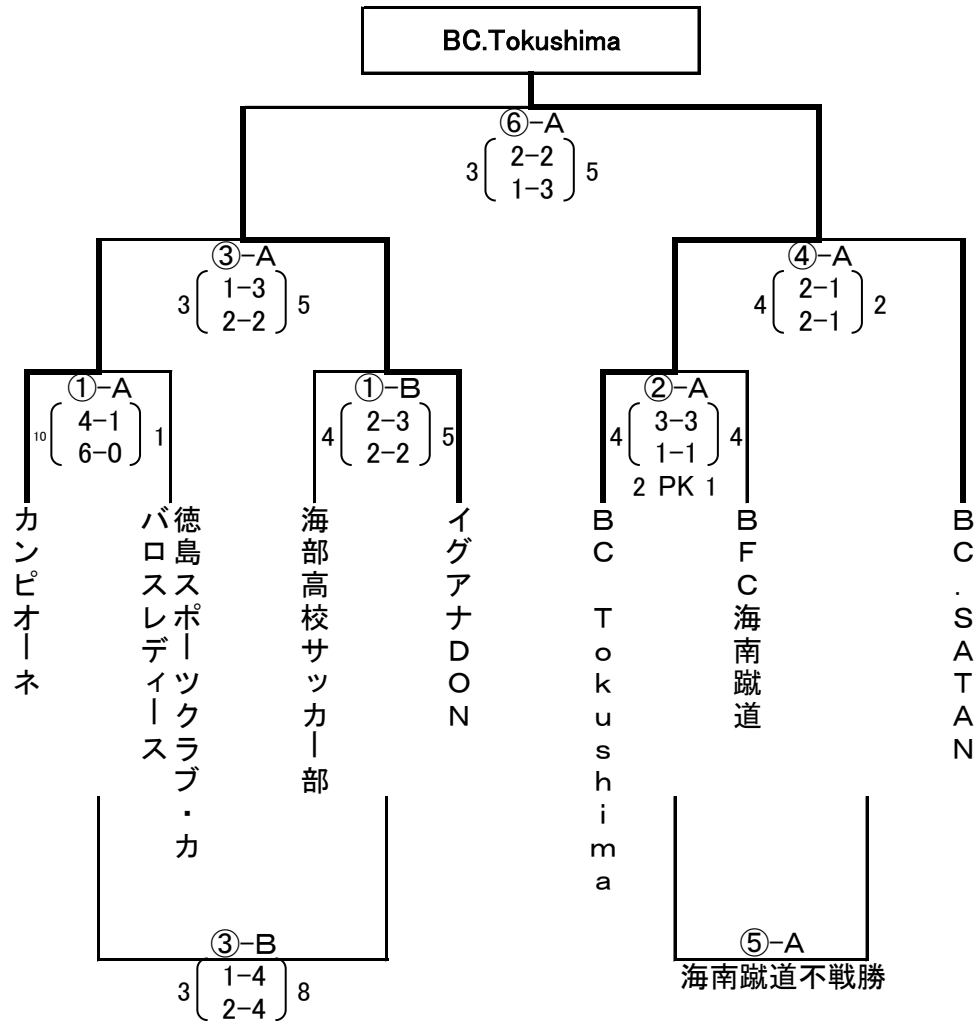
BC.Tokushima

⑥-A
3 ( 2-2 / 1-3 ) 5

③-A
3 ( 1-3 / 2-2 ) 5

④-A
4 ( 2-1 / 2-1 ) 2

①-A
10 ( 4-1 / 6-0 ) 1

①-B
4 ( 2-3 / 2-2 ) 5

②-A
4 ( 3-3 / 1-1 ) 4
2 PK 1

カンピオーネ

徳島スポーツクラブ・カバロスレディース

海部高校サッカー部

イグアナDON

BC Tokushima

BFC海南蹴道

BC.SATAN

③-B
3 ( 1-4 / 2-4 ) 8

⑤-A
海南蹴道不戦勝